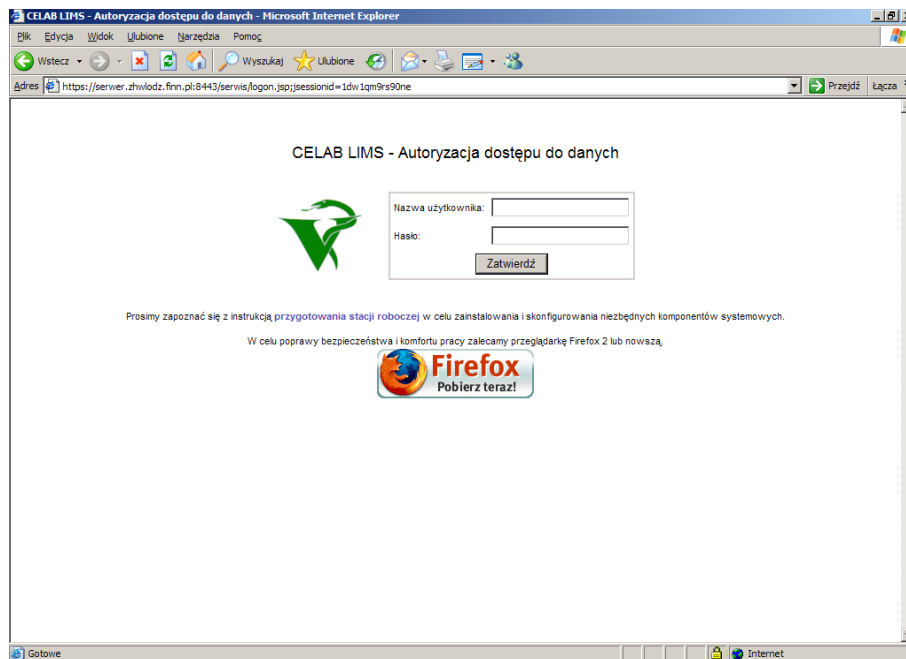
CELAB LIMS - Autoryzacja dostępu do danych - Microsoft Internet Explorer

Plik Edycja Widok Ulubione Narzędzia Pomoc

Wstecz Wyszukaj Ulubione

Adres https://serwer.zhwlodz.finn.pl:8443/serwis/logon.jsp;jsessionid=1dw1qm9rs90ne Przejdź Łącza

CELAB LIMS - Autoryzacja dostępu do danych

Nazwa użytkownika:
Hasło:
Zatwierdź

Prosimy zapoznać się z instrukcją przygotowania stacji roboczej w celu zainstalowania i skonfigurowania niezbędnych komponentów systemowych.

W celu poprawy bezpieczeństwa i komfortu pracy zalecamy przeglądarkę Firefox 2 lub nowszą.

Firefox
Pobierz teraz!

Gotowe Internet